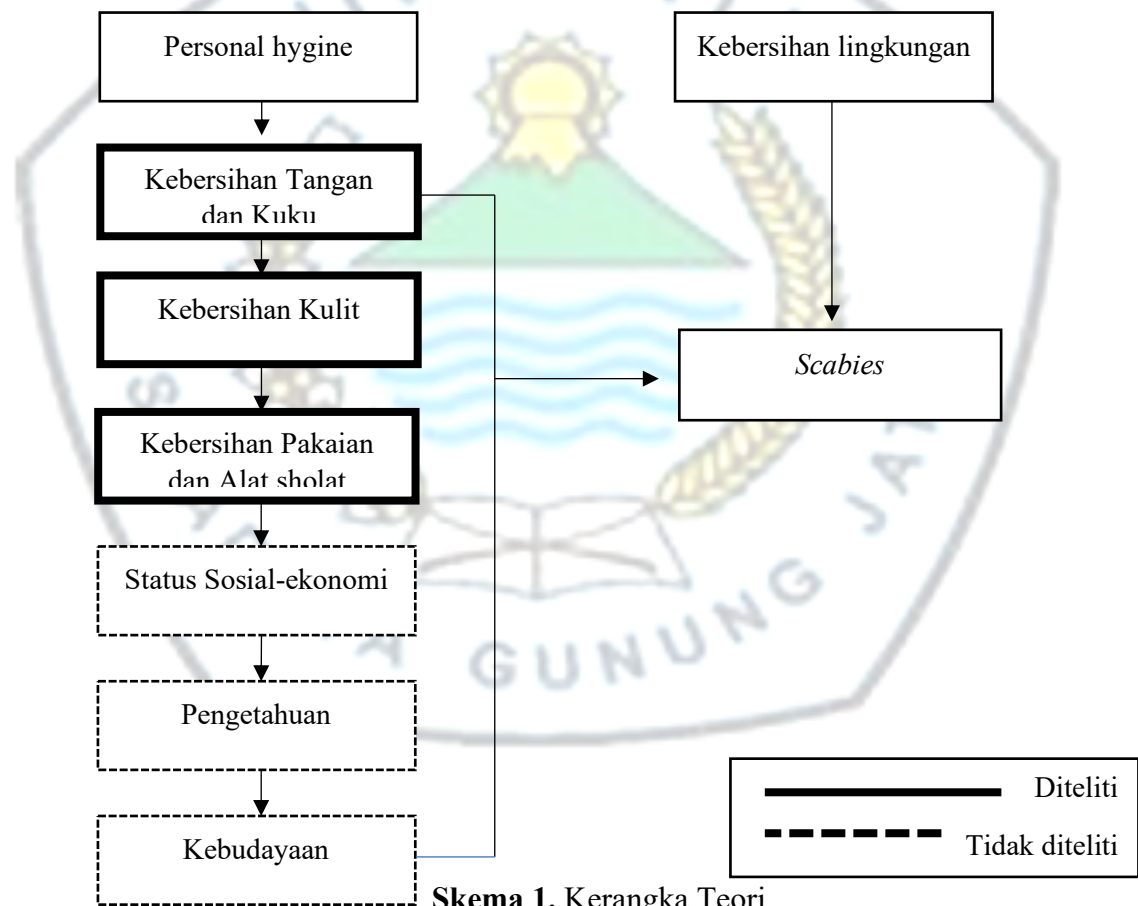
Personal hygine

Kebersihan lingkungan

Kebersihan Tangan dan Kuku

Kebersihan Kulit

*Scabies*

Kebersihan Pakaian dan Alat sholat

Status Sosial-ekonomi

GUNUNG

Pengetahuan

Diteliti

Tidak diteliti

Kebudayaan

**Skema 1.** Kerangka Teori